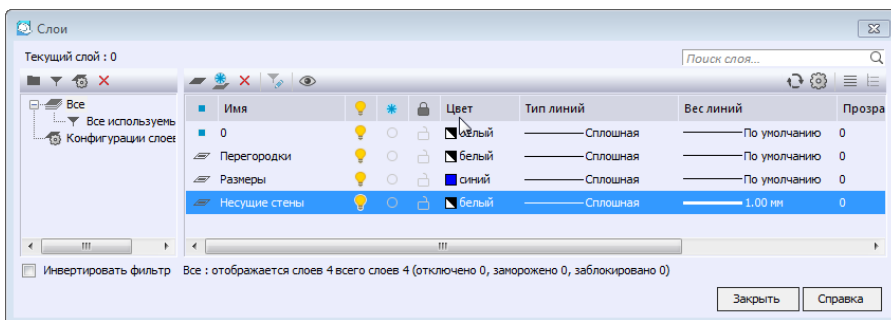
Слои

Текущий слой : 0

Поиск слоя...

Все
Все используемь
Конфигурации слоев

| | Имя | | | | Цвет | Тип линий | Вес линий | Прозра |
|---|---|---|---|---|---|---|---|---|
| | 0 | | | | белый | Сплошная | По умолчанию | 0 |
| | Перегородки | | | | белый | Сплошная | По умолчанию | 0 |
| | Размеры | | | | синий | Сплошная | По умолчанию | 0 |
| | Несущие стены | | | | белый | Сплошная | 1.00 мм | 0 |

Инвертировать фильтр   Все : отображается слоев 4 всего слоев 4 (отключено 0, заморожено 0, заблокировано 0)

Закрыть   Справка